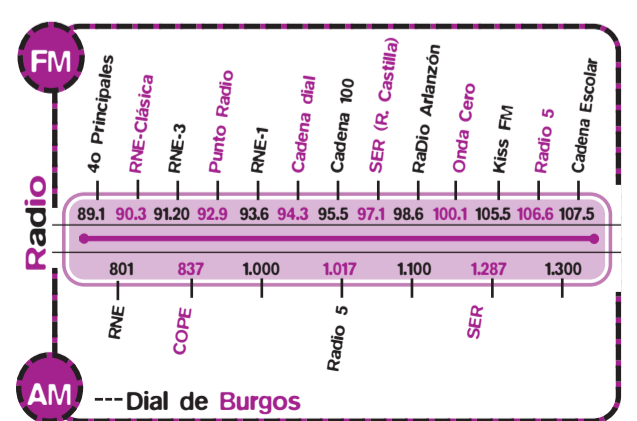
FM

Radio

4o Principales
RNE-Clásica
RNE-3
Punto Radio
RNE-1
Cadena dial
Cadena 100
SER (R. Castilla)
RaDio Arlanzón
Onda Cero
Kiss FM
Radio 5
Cadena Escolar

| 89.1 | 90.3 | 91.20 | 92.9 | 93.6 | 94.3 | 95.5 | 97.1 | 98.6 | 100.1 | 105.5 | 106.6 | 107.5 |
|---|---|---|---|---|---|---|---|---|---|---|---|---|

| 801 | 837 | 1.000 | 1.017 | 1.100 | 1.287 | 1.300 |
|---|---|---|---|---|---|---|

RNE
COPE
Radio 5
SER

AM

Dial de Burgos